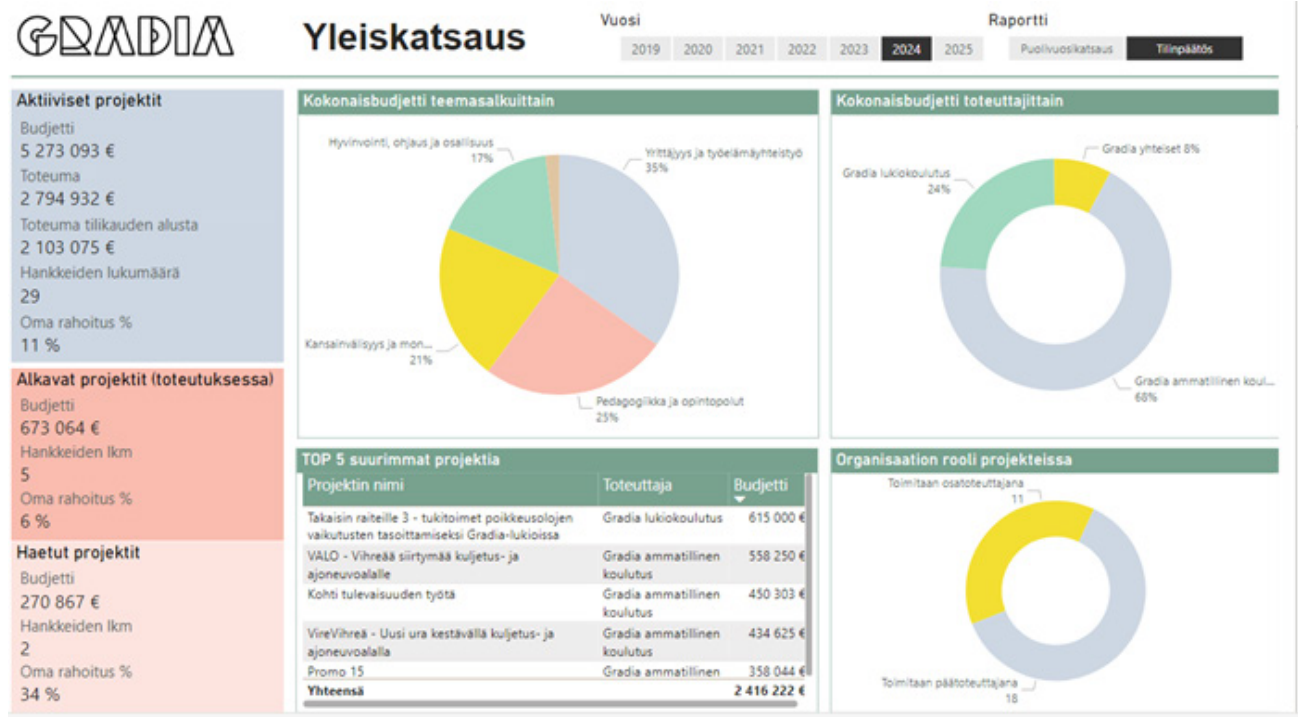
GRADIA

Yleiskatsaus

Vuosi
2019 2020 2021 2022 2023 2024 2025

Raportti
Puolivuosikatsaus Tilinpäätös

Aktiiviset projektit
Budjetti
5 273 093 €
Toteuma
2 794 932 €
Toteuma tilikauden alusta
2 103 075 €
Hankkeiden lukumäärä
29
Oma rahoitus %
11 %

Alkavat projektit (toteutuksessa)
Budjetti
673 064 €
Hankkeiden lkm
5
Oma rahoitus %
6 %

Haetut projektit
Budjetti
270 867 €
Hankkeiden lkm
2
Oma rahoitus %
34 %

Kokonaisbudjetti teemasalkuittain
Hyvinvointi, ohjaus ja osallisuus 17%
Yrittäjyys ja työelämäyhteistyö 35%
Kansainvälisyys ja mon... 21%
Pedagogiikka ja opintopolut 25%

Kokonaisbudjetti toteuttajittain
Gradia yhteiset 8%
Gradia lukiokoulutus 24%
Gradia ammatillinen koul... 68%

TOP 5 suurimmat projektia

| Projektin nimi | Toteuttaja | Budjetti |
|---|---|---|
| Takaisin raiteille 3 - tukitoimet poikkeusolojen vaikutusten tasoittamiseksi Gradia-lukioissa | Gradia lukiokoulutus | 615 000 € |
| VALO - Vihreää siirtymää kuljetus- ja ajoneuvoalalle | Gradia ammatillinen koulutus | 558 250 € |
| Kohti tulevaisuuden työtä | Gradia ammatillinen koulutus | 450 303 € |
| VireVihreä - Uusi ura kestävällä kuljetus- ja ajoneuvoalalla | Gradia ammatillinen koulutus | 434 625 € |
| Promo 15 | Gradia ammatillinen | 358 044 € |
| Yhteensä | | 2 416 222 € |

Organisaation rooli projekteissa
Toimitaan osatoteuttajana 11
Toimitaan päätoteuttajana 18